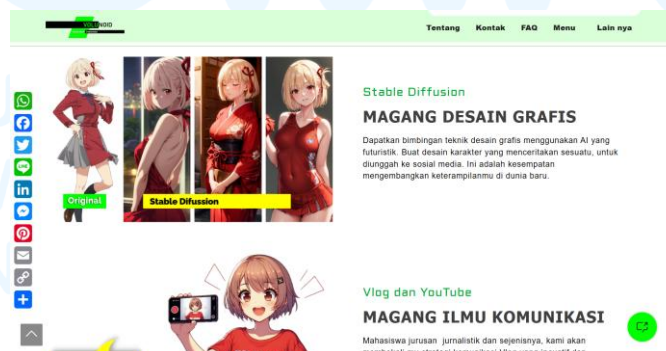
VOLONOID

Tentang Kontak FAQ Menu Lain nya

Original

Stable Difussion

Stable Diffusion

MAGANG DESAIN GRAFIS

Dapatkan bimbingan teknik desain grafis menggunakan AI yang futuristik. Buat desain karakter yang menceritakan sesuatu, untuk diunggah ke sosial media. Ini adalah kesempatan mengembangkan keterampilanmu di dunia baru.

Vlog dan YouTube

MAGANG ILMU KOMUNIKASI

Mahasiswa jurusan jurnalistik dan sejenisnya, kami akan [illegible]